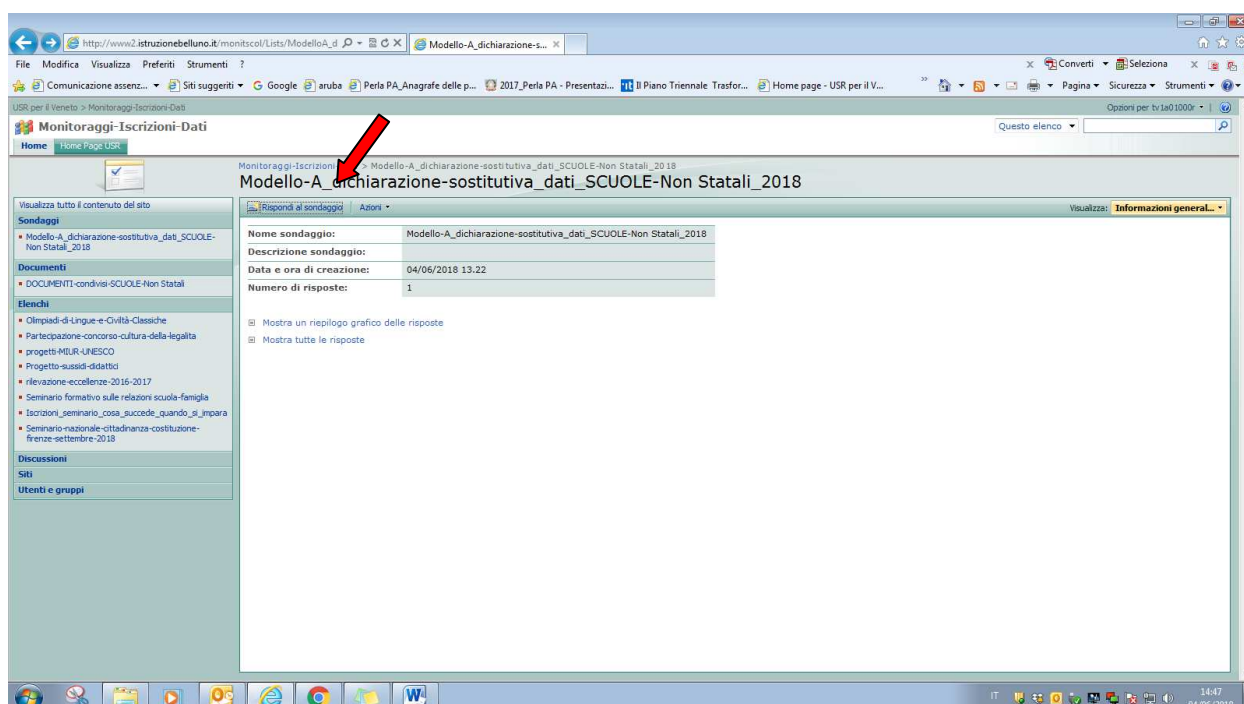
http://www2.istruzionebelluno.it/monitscol/Lists/ModelloA_d
Modello-A_dichiarazione-s... ×

File Modifica Visualizza Preferiti Strumenti ?

Converti Seleziona

Comunicazione assenz... Siti suggeriti Google aruba Perla PA_Anagrafe delle p... 2017_Perla PA - Presentazi... Il Piano Triennale Trasfor... Home page - USR per il V...

Pagina Sicurezza Strumenti

USR per il Veneto > Monitoraggi-Iscrizioni-Dati

Opzioni per tv1a01000r

Monitoraggi-Iscrizioni-Dati

Questo elenco

Home Home Page USR

Monitoraggi-Iscrizioni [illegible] > Modello-A_dichiarazione-sostitutiva_dati_SCUOLE-Non Statali_2018

Modello-A_dichiarazione-sostitutiva_dati_SCUOLE-Non Statali_2018

Visualizza tutto il contenuto del sito

Sondaggi

Modello-A_dichiarazione-sostitutiva_dati_SCUOLE-Non Statali_2018

Documenti

DOCUMENTI-condivisi-SCUOLE-Non Statali

Elenchi

Olimpiadi-di-Lingue-e-Civiltà-Classiche

Partecipazione-concorso-cultura-della-legalita

progetti-MIUR-UNESCO

Progetto-sussidi-didattici

rilevazione-eccellenze-2016-2017

Seminario formativo sulle relazioni scuola-famiglia

Iscrizioni_seminario_cosa_succede_quando_si_impara

Seminario-nazionale-cittadinanza-costituzione-firenze-settembre-2018

Discussioni

Siti

Utenti e gruppi

Rispondi al sondaggio | Azioni

Visualizza: Informazioni general...

| | |
|---|---|
| Nome sondaggio: | Modello-A_dichiarazione-sostitutiva_dati_SCUOLE-Non Statali_2018 |
| Descrizione sondaggio: | |
| Data e ora di creazione: | 04/06/2018 13.22 |
| Numero di risposte: | 1 |

Mostra un riepilogo grafico delle risposte

Mostra tutte le risposte

IT 14:47